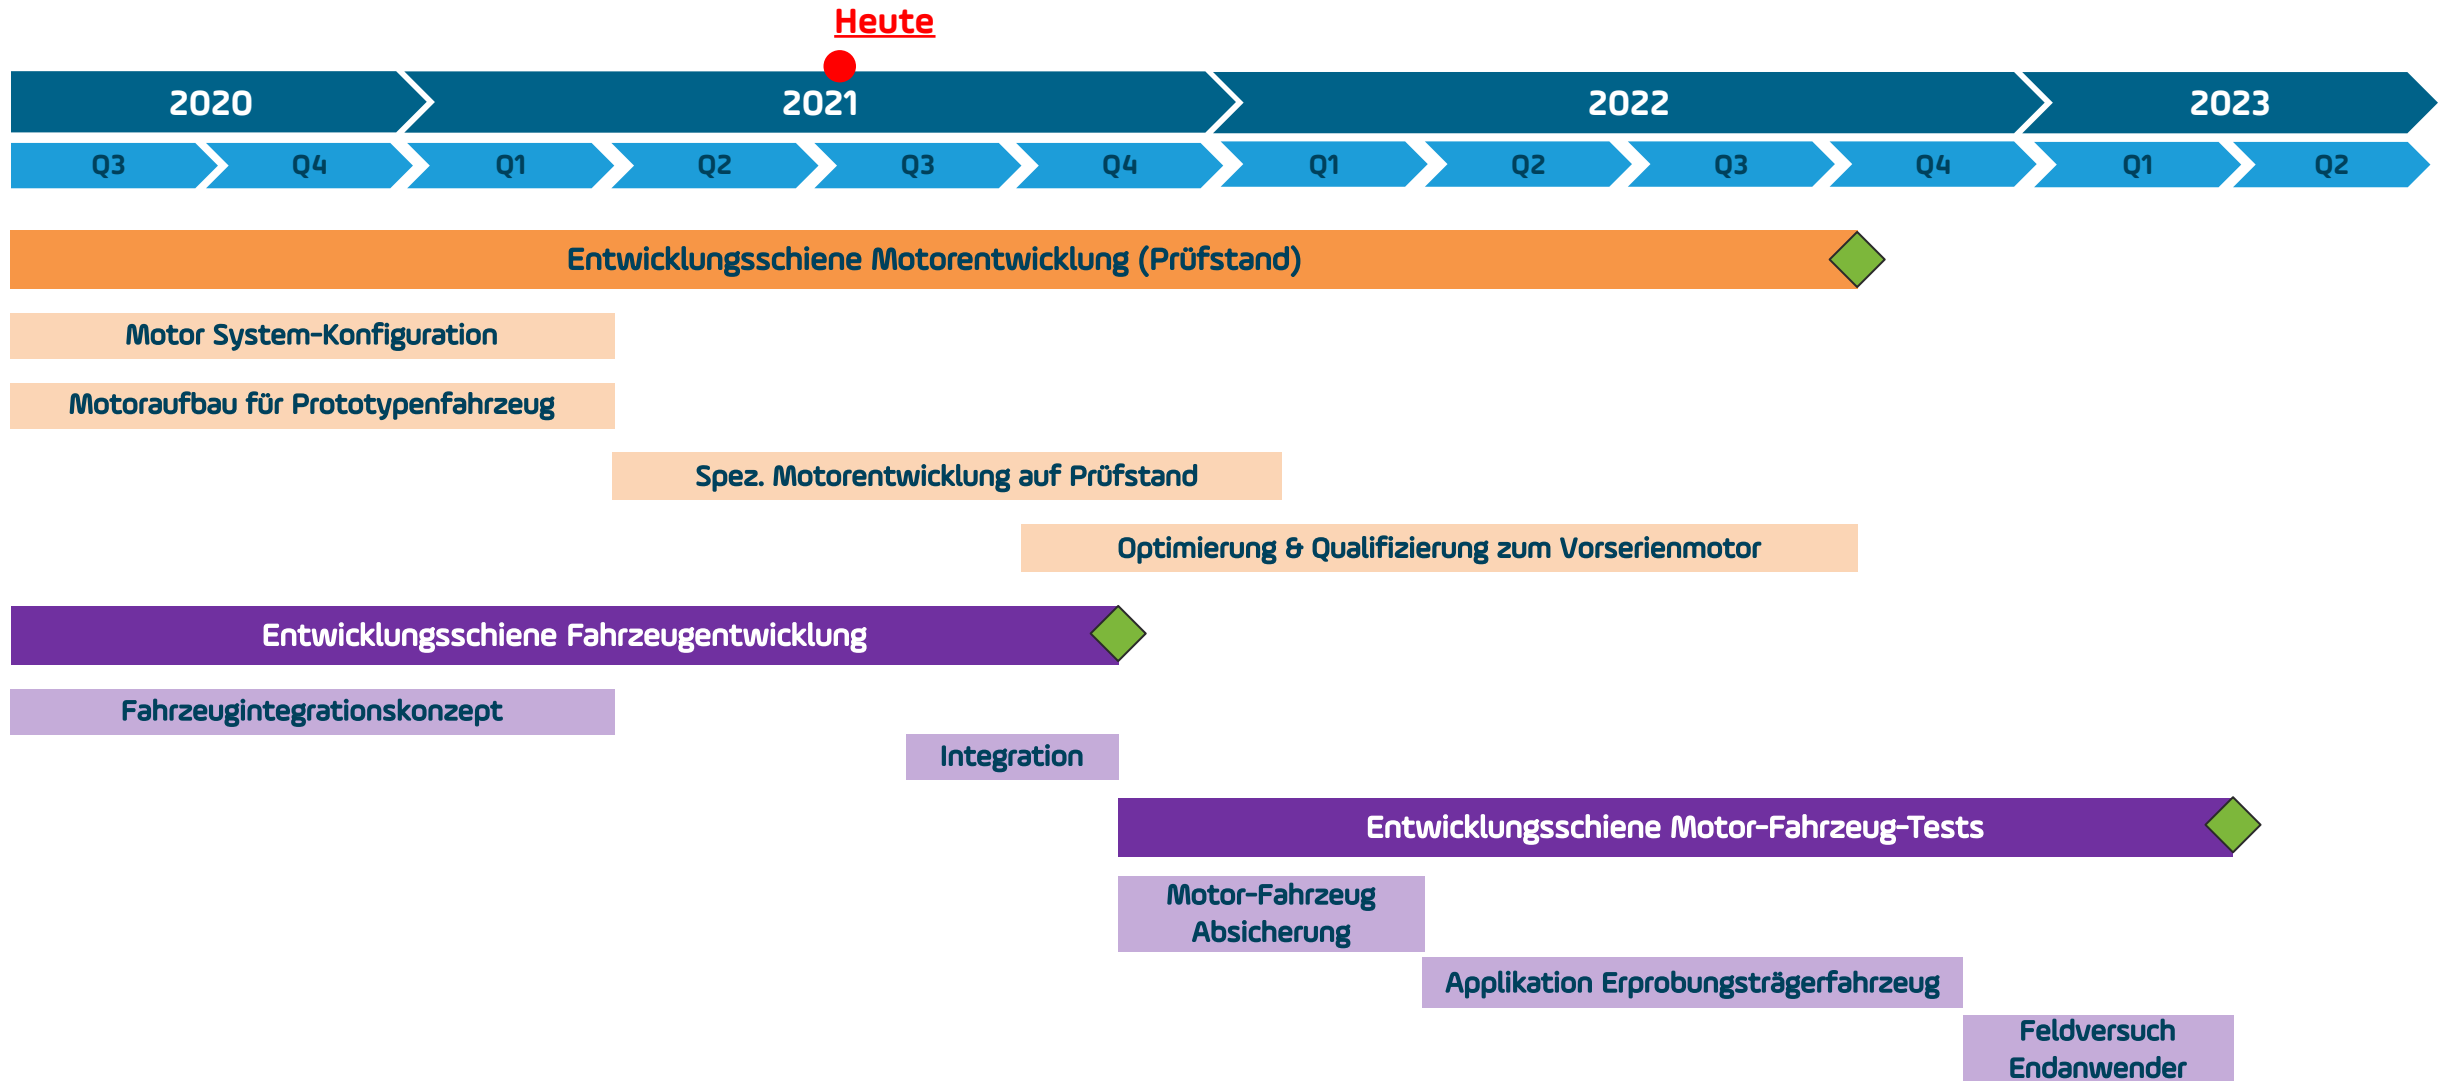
Heute

2020 2021 2022 2023

Q3 Q4 Q1 Q2 Q3 Q4 Q1 Q2 Q3 Q4 Q1 Q2

Entwicklungsschiene Motorentwicklung (Prüfstand)

Motor System-Konfiguration

Motoraufbau für Prototypenfahrzeug

Spez. Motorentwicklung auf Prüfstand

Optimierung & Qualifizierung zum Vorserienmotor

Entwicklungsschiene Fahrzeugentwicklung

Fahrzeugintegrationskonzept

Integration

Entwicklungsschiene Motor-Fahrzeug-Tests

Motor-Fahrzeug Absicherung

Applikation Erprobungsträgerfahrzeug

Feldversuch Endanwender